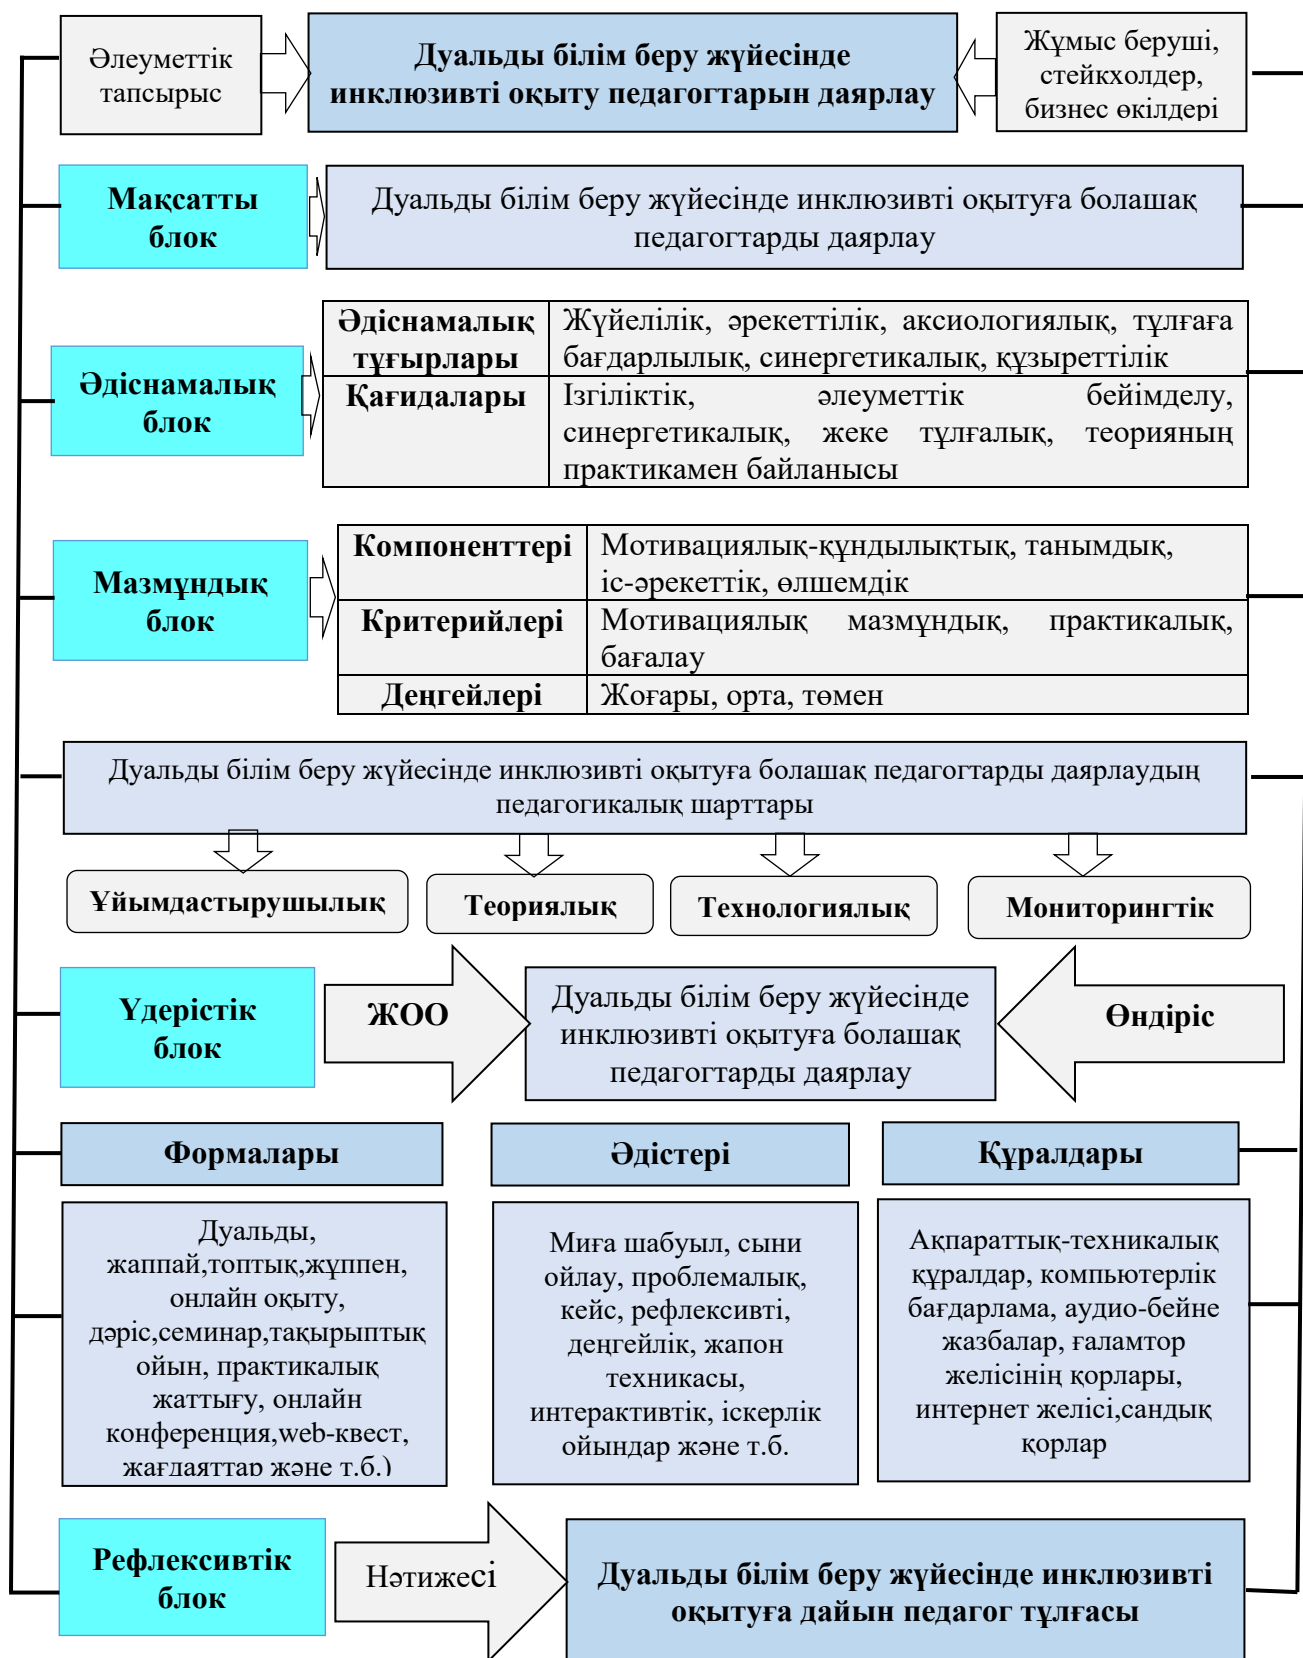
Әлеуметтік тапсырыс

Дуальды білім беру жүйесінде инклюзивті оқыту педагогтарын даярлау

Жұмыс беруші, стейкхолдер, бизнес өкілдері

Мақсатты блок

Дуальды білім беру жүйесінде инклюзивті оқытуға болашақ педагогтарды даярлау

Әдіснамалық блок

| Әдіснамалық тұғырлары | Жүйелілік, әрекеттілік, аксиологиялық, тұлғаға бағдарлылық, синергетикалық, құзыреттілік |
|---|---|
| Қағидалары | Ізгіліктік, әлеуметтік бейімделу, синергетикалық, жеке тұлғалық, теорияның практикамен байланысы |

Мазмұндық блок

| Компоненттері | Мотивациялық-құндылықтық, танымдық, іс-әрекеттік, өлшемдік |
|---|---|
| Критерийлері | Мотивациялық мазмұндық, практикалық, бағалау |
| Деңгейлері | Жоғары, орта, төмен |

Дуальды білім беру жүйесінде инклюзивті оқытуға болашақ педагогтарды даярлаудың педагогикалық шарттары

Ұйымдастырушылық

Теориялық

Технологиялық

Мониторингтік

Үдерістік блок

ЖОО

Дуальды білім беру жүйесінде инклюзивті оқытуға болашақ педагогтарды даярлау

Өндіріс

Формалары

Әдістері

Құралдары

Дуальды, жаппай,топтық,жұппен, онлайн оқыту, дәріс,семинар,тақырыптық ойын, практикалық жаттығу, онлайн конференция,web-квест, жағдаяттар және т.б.)

Миға шабуыл, сыни ойлау, проблемалық, кейс, рефлексивті, деңгейлік, жапон техникасы, интерактивтік, іскерлік ойындар және т.б.

Ақпараттық-техникалық құралдар, компьютерлік бағдарлама, аудио-бейне жазбалар, ғаламтор желісінің қорлары, интернет желісі,сандық қорлар

Рефлексивтік блок

Нәтижесі

Дуальды білім беру жүйесінде инклюзивті оқытуға дайын педагог тұлғасы